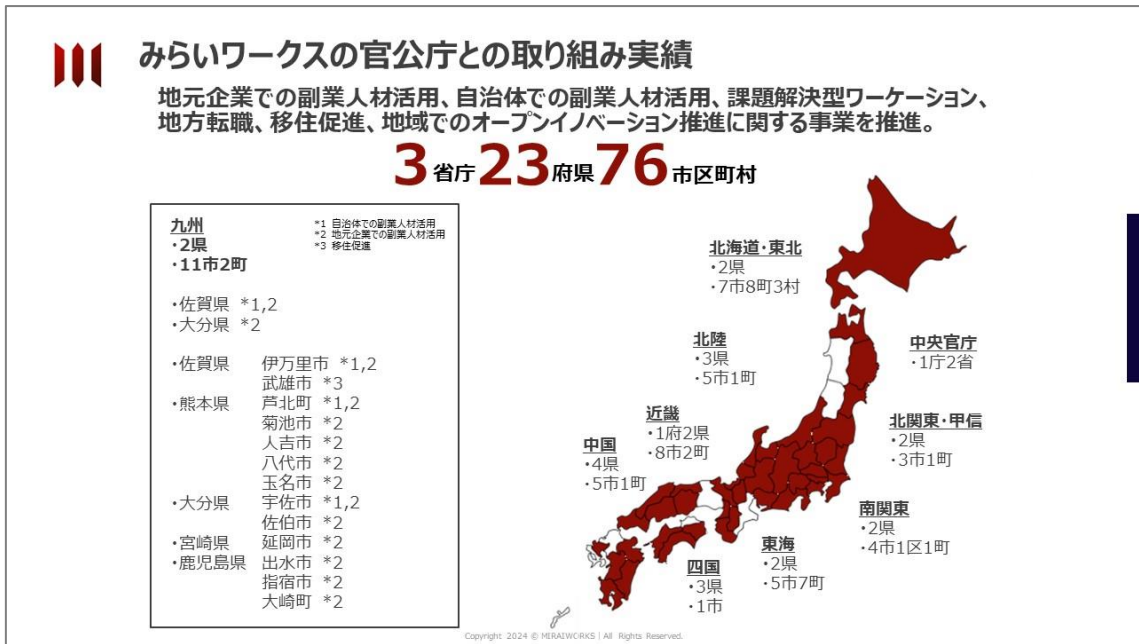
みらいワークスの官公庁との取り組み実績

地元企業での副業人材活用、自治体での副業人材活用、課題解決型ワーケーション、地方転職、移住促進、地域でのオープンイノベーション推進に関する事業を推進。

3省庁23府県76市区町村

九州
・2県
・11市2町

*1 自治体での副業人材活用
*2 地元企業での副業人材活用
*3 移住促進

・佐賀県 *1,2
・大分県 *2

・佐賀県　伊万里市 *1,2
　　　　　武雄市 *3
・熊本県　芦北町 *1,2
　　　　　菊池市 *2
　　　　　人吉市 *2
　　　　　八代市 *2
　　　　　玉名市 *2
・大分県　宇佐市 *1,2
　　　　　佐伯市 *2
・宮崎県　延岡市 *2
・鹿児島県　出水市 *2
　　　　　指宿市 *2
　　　　　大崎町 *2

北海道・東北
・2県
・7市8町3村

北陸
・3県
・5市1町

中央官庁
・1庁2省

近畿
・1府2県
・8市2町

北関東・甲信
・2県
・3市1町

中国
・4県
・5市1町

南関東
・2県
・4市1区1町

東海
・2県
・5市7町

四国
・3県
・1市

Copyright 2024 © MIRAIWORKS | All Rights Reserved.